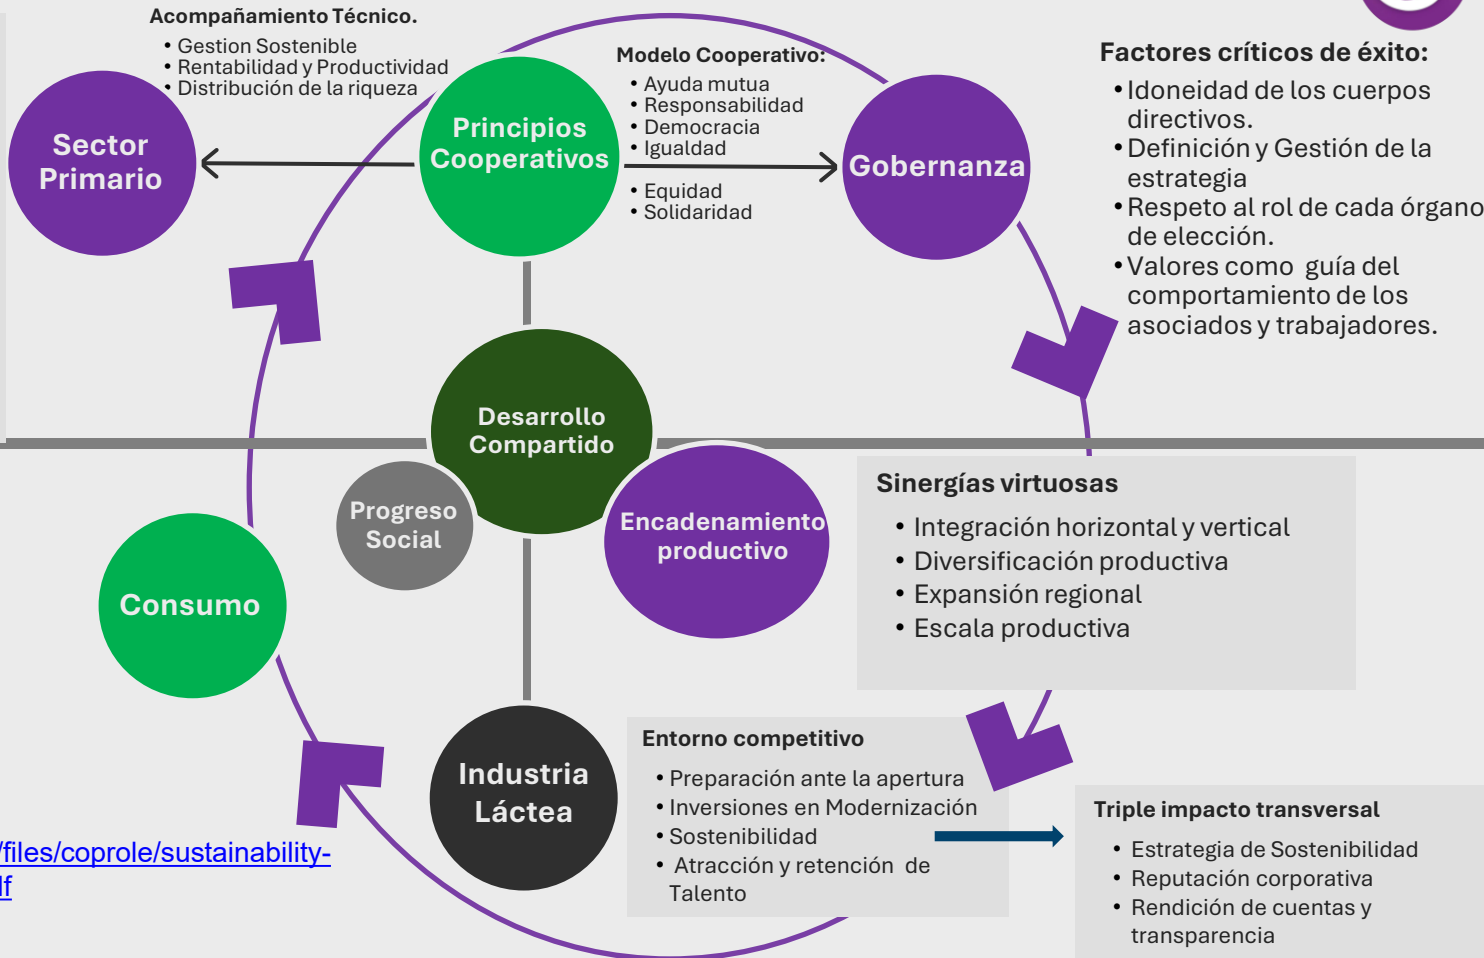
Acompañamiento Técnico.
• Gestion Sostenible
• Rentabilidad y Productividad
• Distribución de la riqueza

Sector Primario

Principios Cooperativos

Modelo Cooperativo:
• Ayuda mutua
• Responsabilidad
• Democracia
• Igualdad
• Equidad
• Solidaridad

Gobernanza

Factores críticos de éxito:
• Idoneidad de los cuerpos directivos.
• Definición y Gestión de la estrategia
• Respeto al rol de cada órgano de elección.
• Valores como guía del comportamiento de los asociados y trabajadores.

Desarrollo Compartido

Progreso Social

Encadenamiento productivo

Sinergías virtuosas
• Integración horizontal y vertical
• Diversificación productiva
• Expansión regional
• Escala productiva

Consumo

Industria Láctea

Entorno competitivo
• Preparación ante la apertura
• Inversiones en Modernización
• Sostenibilidad
• Atracción y retención de Talento

Triple impacto transversal
• Estrategia de Sostenibilidad
• Reputación corporativa
• Rendición de cuentas y transparencia

/files/coprole/sustainability-
lf